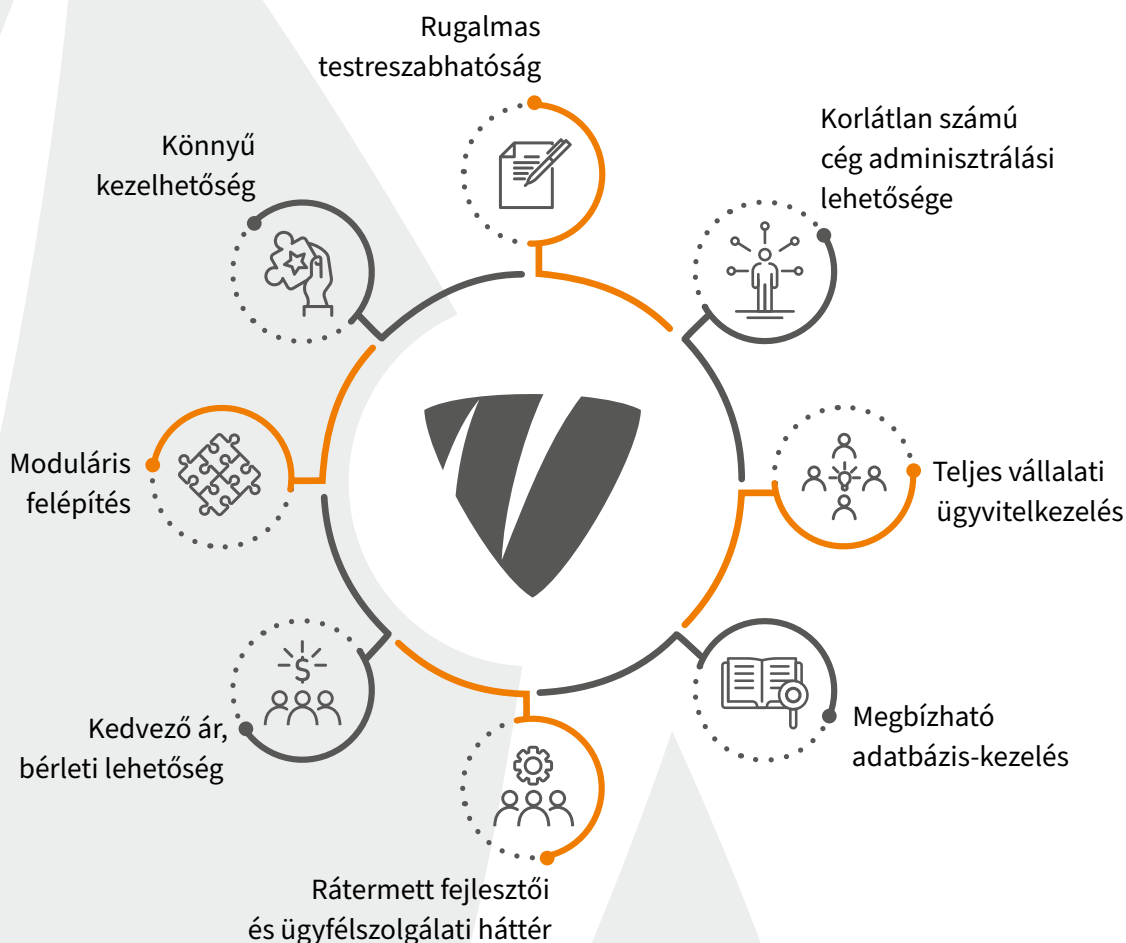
Rugalmas testreszabhatóság

Könnyű kezelhetőség

Korlátlan számú cég adminisztrálási lehetősége

Moduláris felépítés

Teljes vállalati ügyvitelkezelés

Kedvező ár, bérleti lehetőség

Megbízható adatbázis-kezelés

Rátermett fejlesztői és ügyfélszolgálati háttér